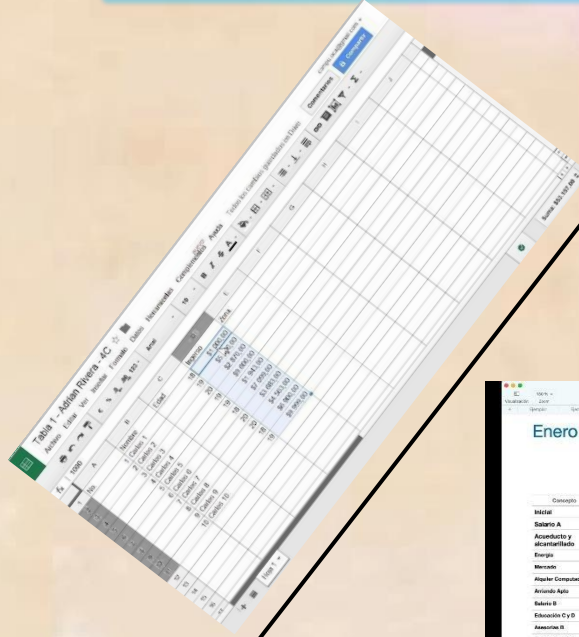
Tabla 1 - Adrian Rivera - 4C
Archivo Editar Ver Insertar Formato Datos Herramientas Complementos Ayuda
Arial
Comentarios
Compartir
fx 1000

| | A | B | C | D | E |
|---|---|---|---|---|---|
| 1 | No | Nombre | Edad | Ingreso | Area |
| 2 | | 1. Carlitos 1 | 18 | $1,000.00 | |
| 3 | | 2. Carlitos 2 | 20 | $1,500.00 | |
| 4 | | 3. Carlitos 3 | 19 | $2,670.00 | |
| 5 | | 4. Carlitos 4 | 19 | $1,400.00 | |
| 6 | | 5. Carlitos 5 | 19 | $1,441.00 | |
| 7 | | 6. Carlitos 6 | 20 | $2,093.00 | |
| 8 | | 7. Carlitos 7 | 19 | $3,080.00 | |
| 9 | | 8. Carlitos 8 | 20 | $4,560.00 | |
| 10 | | 9. Carlitos 9 | 19 | $6,000.00 | |
| 11 | | 10. Carlitos 10 | | $9,999.00 | |

Hoja 1
Suma: $33,137.00

Enero
Concepto
Inicial
Salario A
Acueducto y alcantarillado
Energia
Mercado
Alquiler Computador
Arriendo Apto
Salario B
Educación C y D
Asesorias B